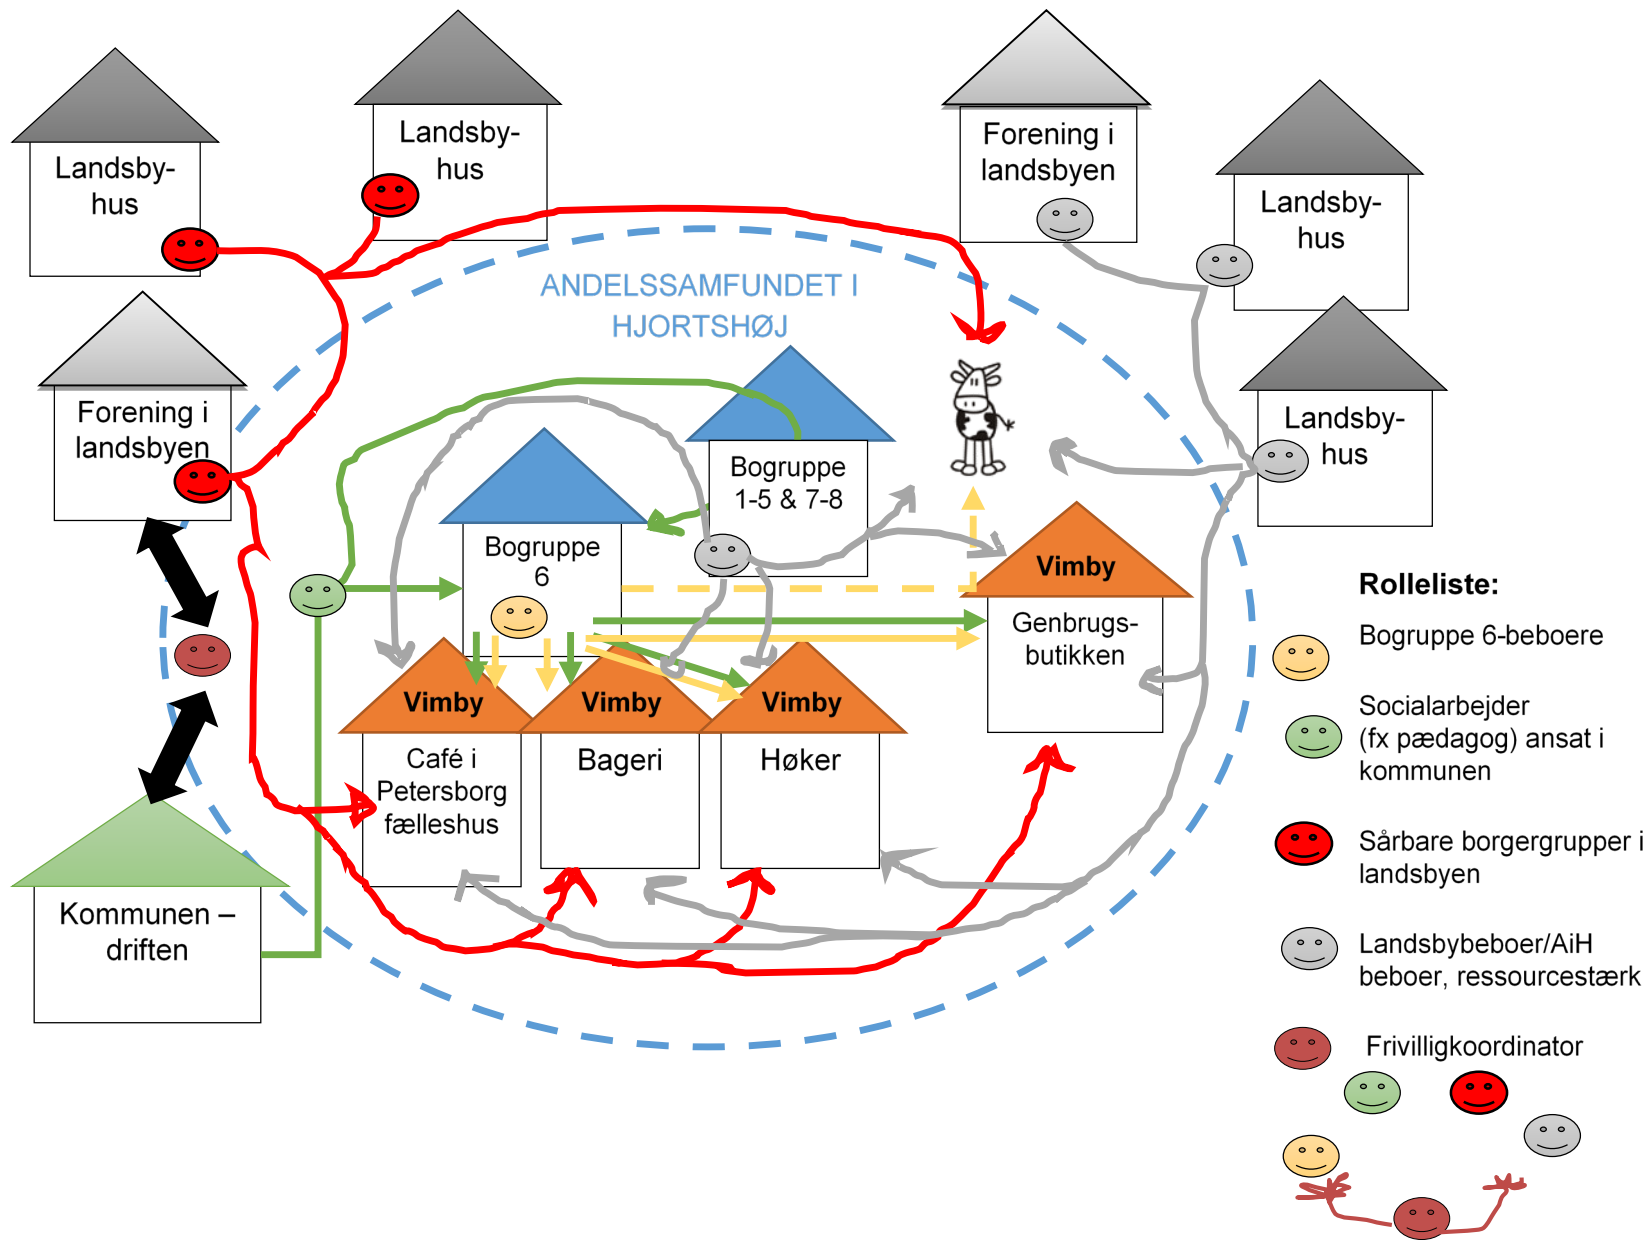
Landsby-hus

Landsby-hus

Forening i landsbyen

Landsby-hus

Forening i landsbyen

Landsby-hus

ANDELSSAMFUNDET I HJORTSHØJ

Bogruppe 1-5 & 7-8

Bogruppe 6

Vimby
Genbrugs-butikken

Vimby
Café i Petersborg fælleshus

Vimby
Bageri

Vimby
Høker

Kommunen – driften

Rolleliste:
Bogruppe 6-beboere
Socialarbejder (fx pædagog) ansat i kommunen
Sårbare borgergrupper i landsbyen
Landsbybeboer/AiH beboer, ressourcestærk
Frivilligkoordinator